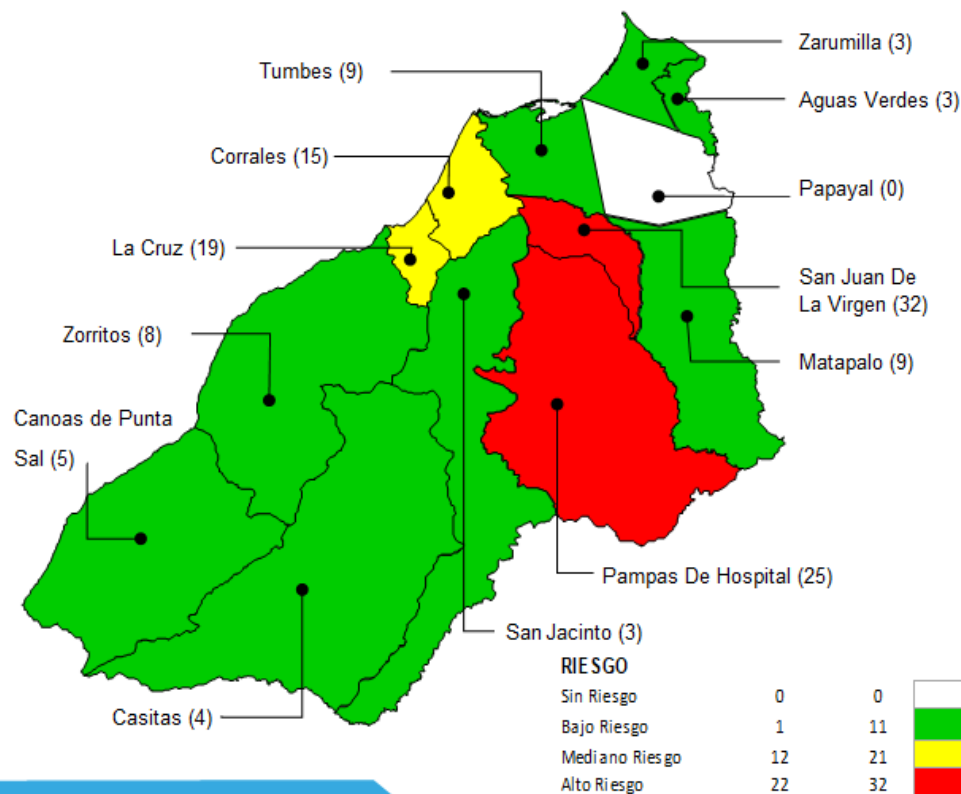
Zarumilla (3)
Tumbes (9)
Aguas Verdes (3)
Corrales (15)
Papayal (0)
La Cruz (19)
San Juan De La Virgen (32)
Zorritos (8)
Matapalo (9)
Canoas de Punta Sal (5)
Pampas De Hospital (25)
San Jacinto (3)
Casitas (4)

RIESGO

| | | | |
|---|---|---|---|
| Sin Riesgo | 0 | 0 | |
| Bajo Riesgo | 1 | 11 | |
| Mediano Riesgo | 12 | 21 | |
| Alto Riesgo | 22 | 32 | |